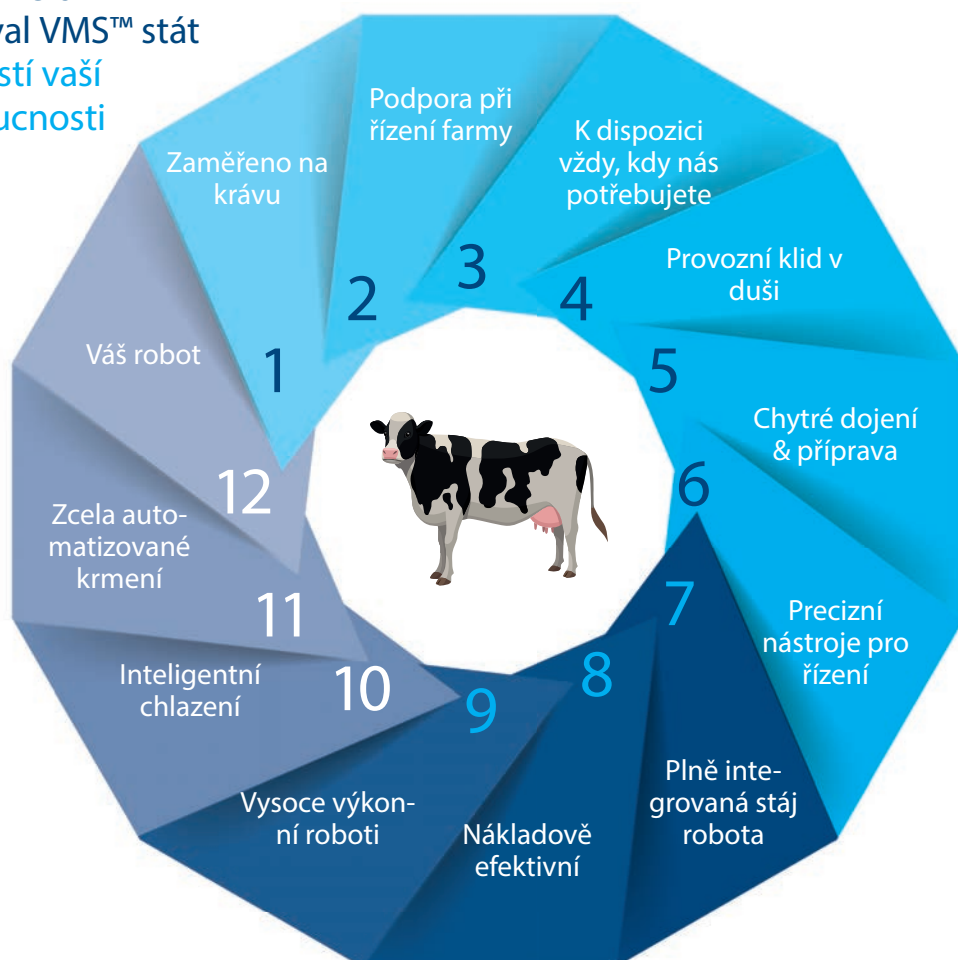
val VMS™ stát
stí vaší
ucnosti

Zaměřeno na krávu

Podpora při řízení farmy

K dispozici vždy, kdy nás potřebujete

Provozní klid v duši

Chytré dojení & příprava

Precizní nástroje pro řízení

Plně integrovaná stáj robota

Nákladově efektivní

Vysoce výkonní roboti

Inteligentní chlazení

Zcela automatizované krmení

Váš robot

1
2
3
4
5
6
7
8
9
10
11
12